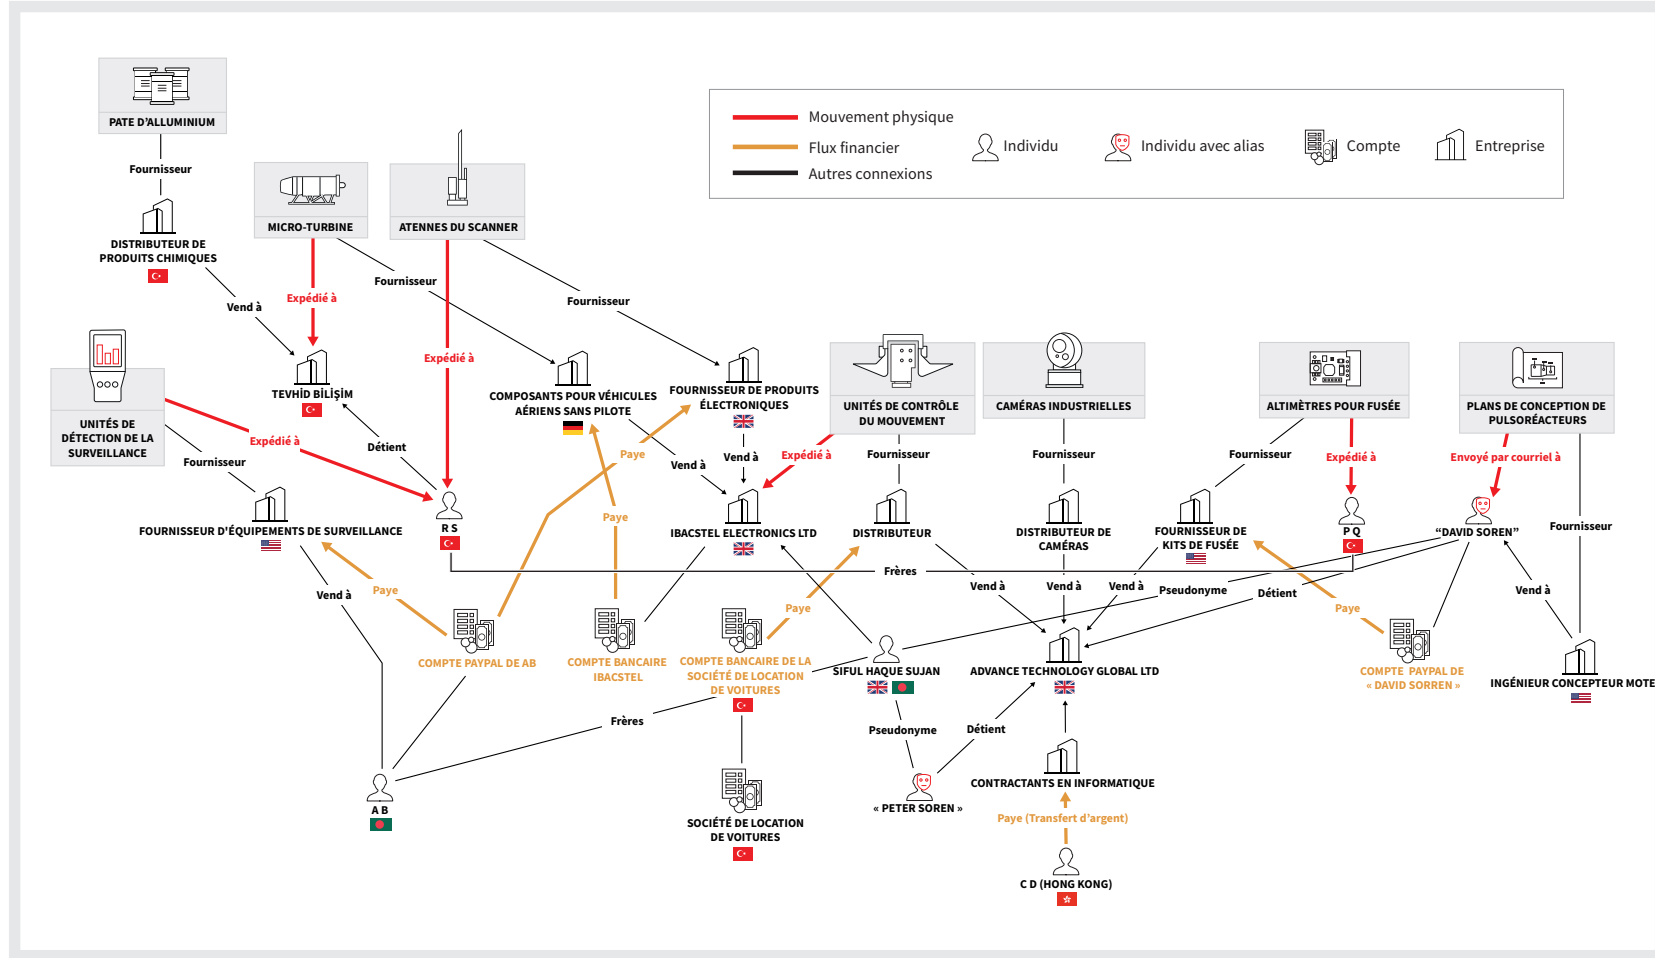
Mouvement physique
Flux financier
Autres connexions
Individu
Individu avec alias
Compte
Entreprise

PATE D'ALLUMINIUM
Fournisseur
DISTRIBUTEUR DE PRODUITS CHIMIQUES
Vend à
MICRO-TURBINE
Expédié à
TEVHİD BİLİŞİM
ATENNES DU SCANNER
Fournisseur
Expédié à
Fournisseur
COMPOSANTS POUR VÉHICULES AÉRIENS SANS PILOTE
FOURNISSEUR DE PRODUITS ÉLECTRONIQUES
UNITÉS DE DÉTECTION DE LA SURVEILLANCE
Expédié à
Détient
Fournisseur
FOURNISSEUR D'ÉQUIPEMENTS DE SURVEILLANCE
R S
Paye
Paye
Vend à
Vend à
Expédié à
IBACSTEL ELECTRONICS LTD
UNITÉS DE CONTRÔLE DU MOUVEMENT
Fournisseur
DISTRIBUTEUR
CAMÉRAS INDUSTRIELLES
Fournisseur
DISTRIBUTEUR DE CAMÉRAS
ALTIMÈTRES POUR FUSÉE
Fournisseur
Expédié à
FOURNISSEUR DE KITS DE FUSÉE
P Q
PLANS DE CONCEPTION DE PULSORÉACTEURS
Envoyé par courriel à
"DAVID SOREN"
Fournisseur
Frères
Vend à
Paye
Vend à
Vend à
Vend à
Pseudonyme
Détient
Paye
Vend à
COMPTE PAYPAL DE AB
COMPTE BANCAIRE IBACSTEL
Paye
COMPTE BANCAIRE DE LA SOCIÉTÉ DE LOCATION DE VOITURES
SIFUL HAQUE SUJAN
ADVANCE TECHNOLOGY GLOBAL LTD
COMPTE PAYPAL DE « DAVID SORREN »
INGÉNIEUR CONCEPTEUR MOTE
Frères
Pseudonyme
Détient
A B
« PETER SOREN »
CONTRACTANTS EN INFORMATIQUE
SOCIÉTÉ DE LOCATION DE VOITURES
Paye (Transfert d'argent)
C D (HONG KONG)